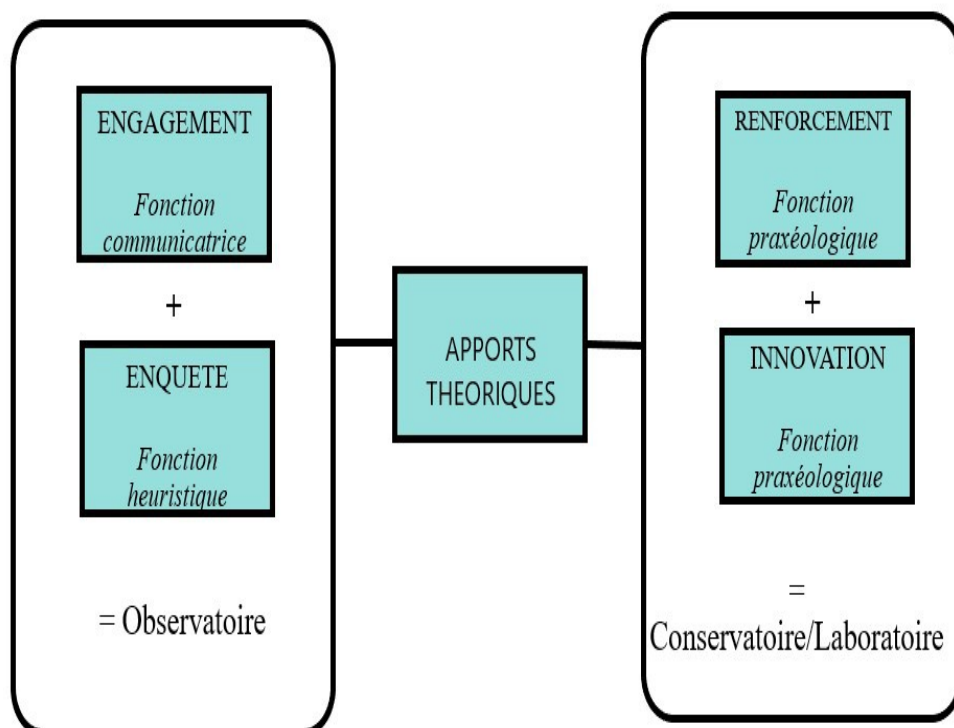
ENGAGEMENT

*Fonction communicatrice*

+

ENQUETE

*Fonction heuristique*

= Observatoire

APPORTS THEORIQUES

RENFORCEMENT

*Fonction praxéologique*

+

INNOVATION

*Fonction praxéologique*

=

Conservatoire/Laboratoire